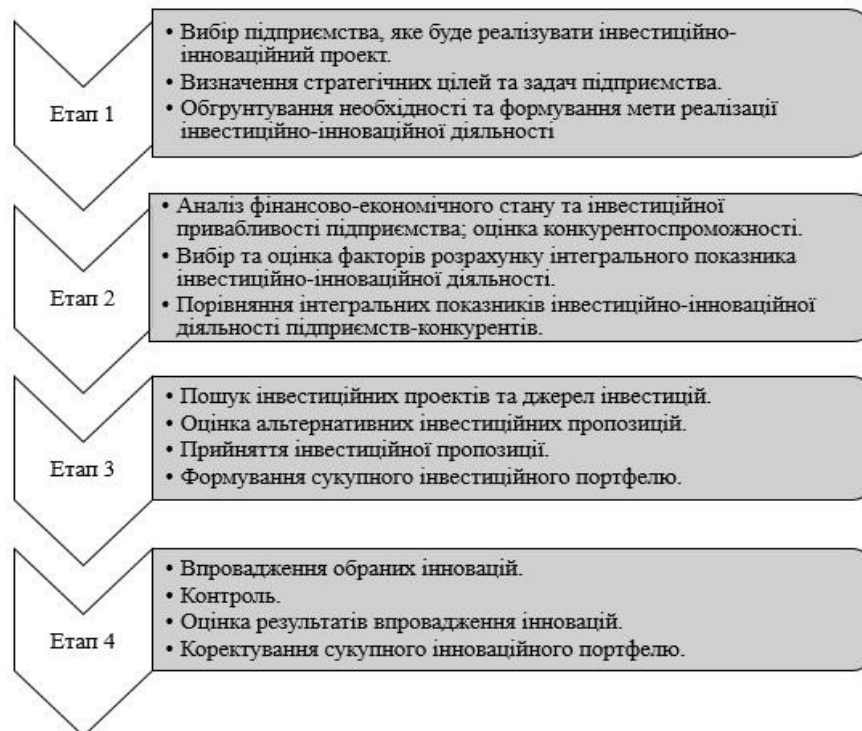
Етап 1

• Вибір підприємства, яке буде реалізувати інвестиційно-інноваційний проект.
• Визначення стратегічних цілей та задач підприємства.
• Обгрунтування необхідності та формування мети реалізації інвестиційно-інноваційної діяльності

Етап 2

• Аналіз фінансово-економічного стану та інвестиційної привабливості підприємства; оцінка конкурентоспроможності.
• Вибір та оцінка факторів розрахунку інтегрального показника інвестиційно-інноваційної діяльності.
• Порівняння інтегральних показників інвестиційно-інноваційної діяльності підприємств-конкурентів.

Етап 3

• Пошук інвестиційних проектів та джерел інвестицій.
• Оцінка альтернативних інвестиційних пропозицій.
• Прийняття інвестиційної пропозиції.
• Формування сукупного інвестиційного портфелю.

Етап 4

• Впровадження обраних інновацій.
• Контроль.
• Оцінка результатів впровадження інновацій.
• Коректування сукупного інноваційного портфелю.